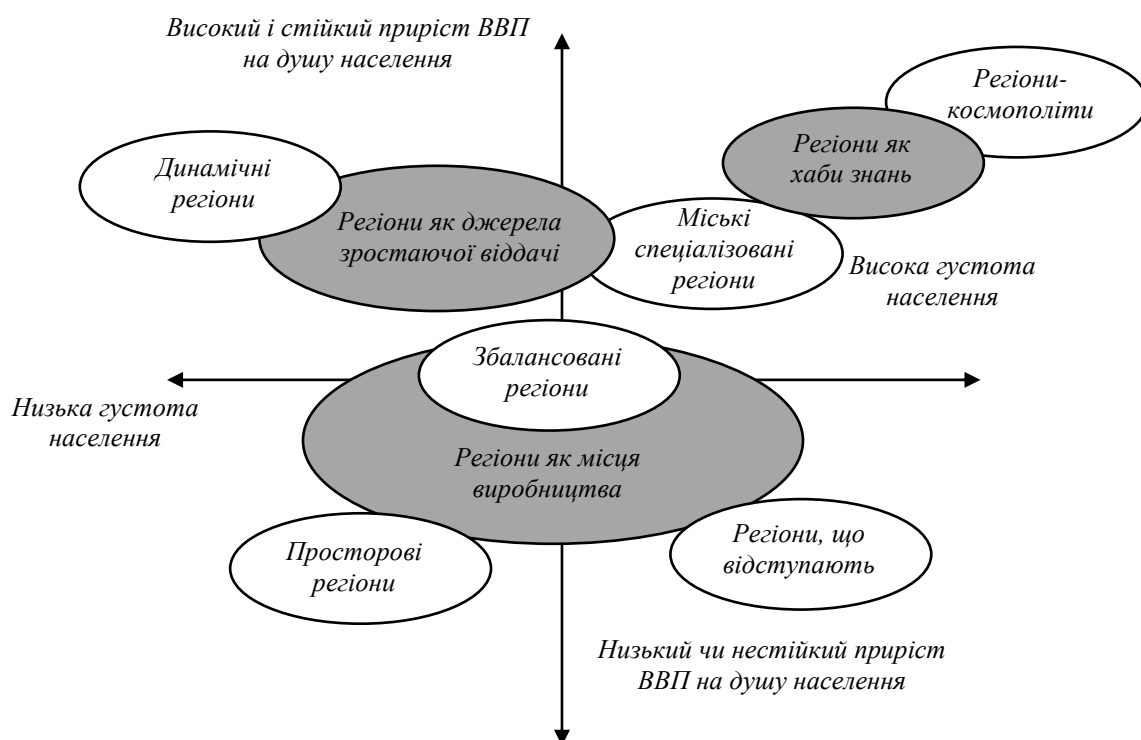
Високий і стійкий приріст ВВП на душу населення

Регіони-космополіти

Регіони як хаби знань

Динамічні регіони

Регіони як джерела зростаючої віддачі

Міські спеціалізовані регіони

Висока густота населення

Збалансовані регіони

Низька густота населення

Регіони як місця виробництва

Просторові регіони

Регіони, що відступають

Низький чи нестійкий приріст ВВП на душу населення